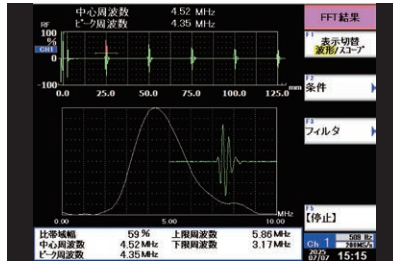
中心周波数 4.52 MHz
ピーク周波数 4.35 MHz

RF
100
%
CH1
0
-100
0.0 25.0 50.0 75.0 100.0 125.0 mm

0.00 5.00 10.00 MHz

比帯域幅 59 %
中心周波数 4.52 MHz
ピーク周波数 4.35 MHz
上限周波数 5.86 MHz
下限周波数 3.17 MHz

FFT結果
F1 表示切替 波形/スコープ
F2 条件
F3 フィルタ
F5 【停止】
Ch 1
15:15